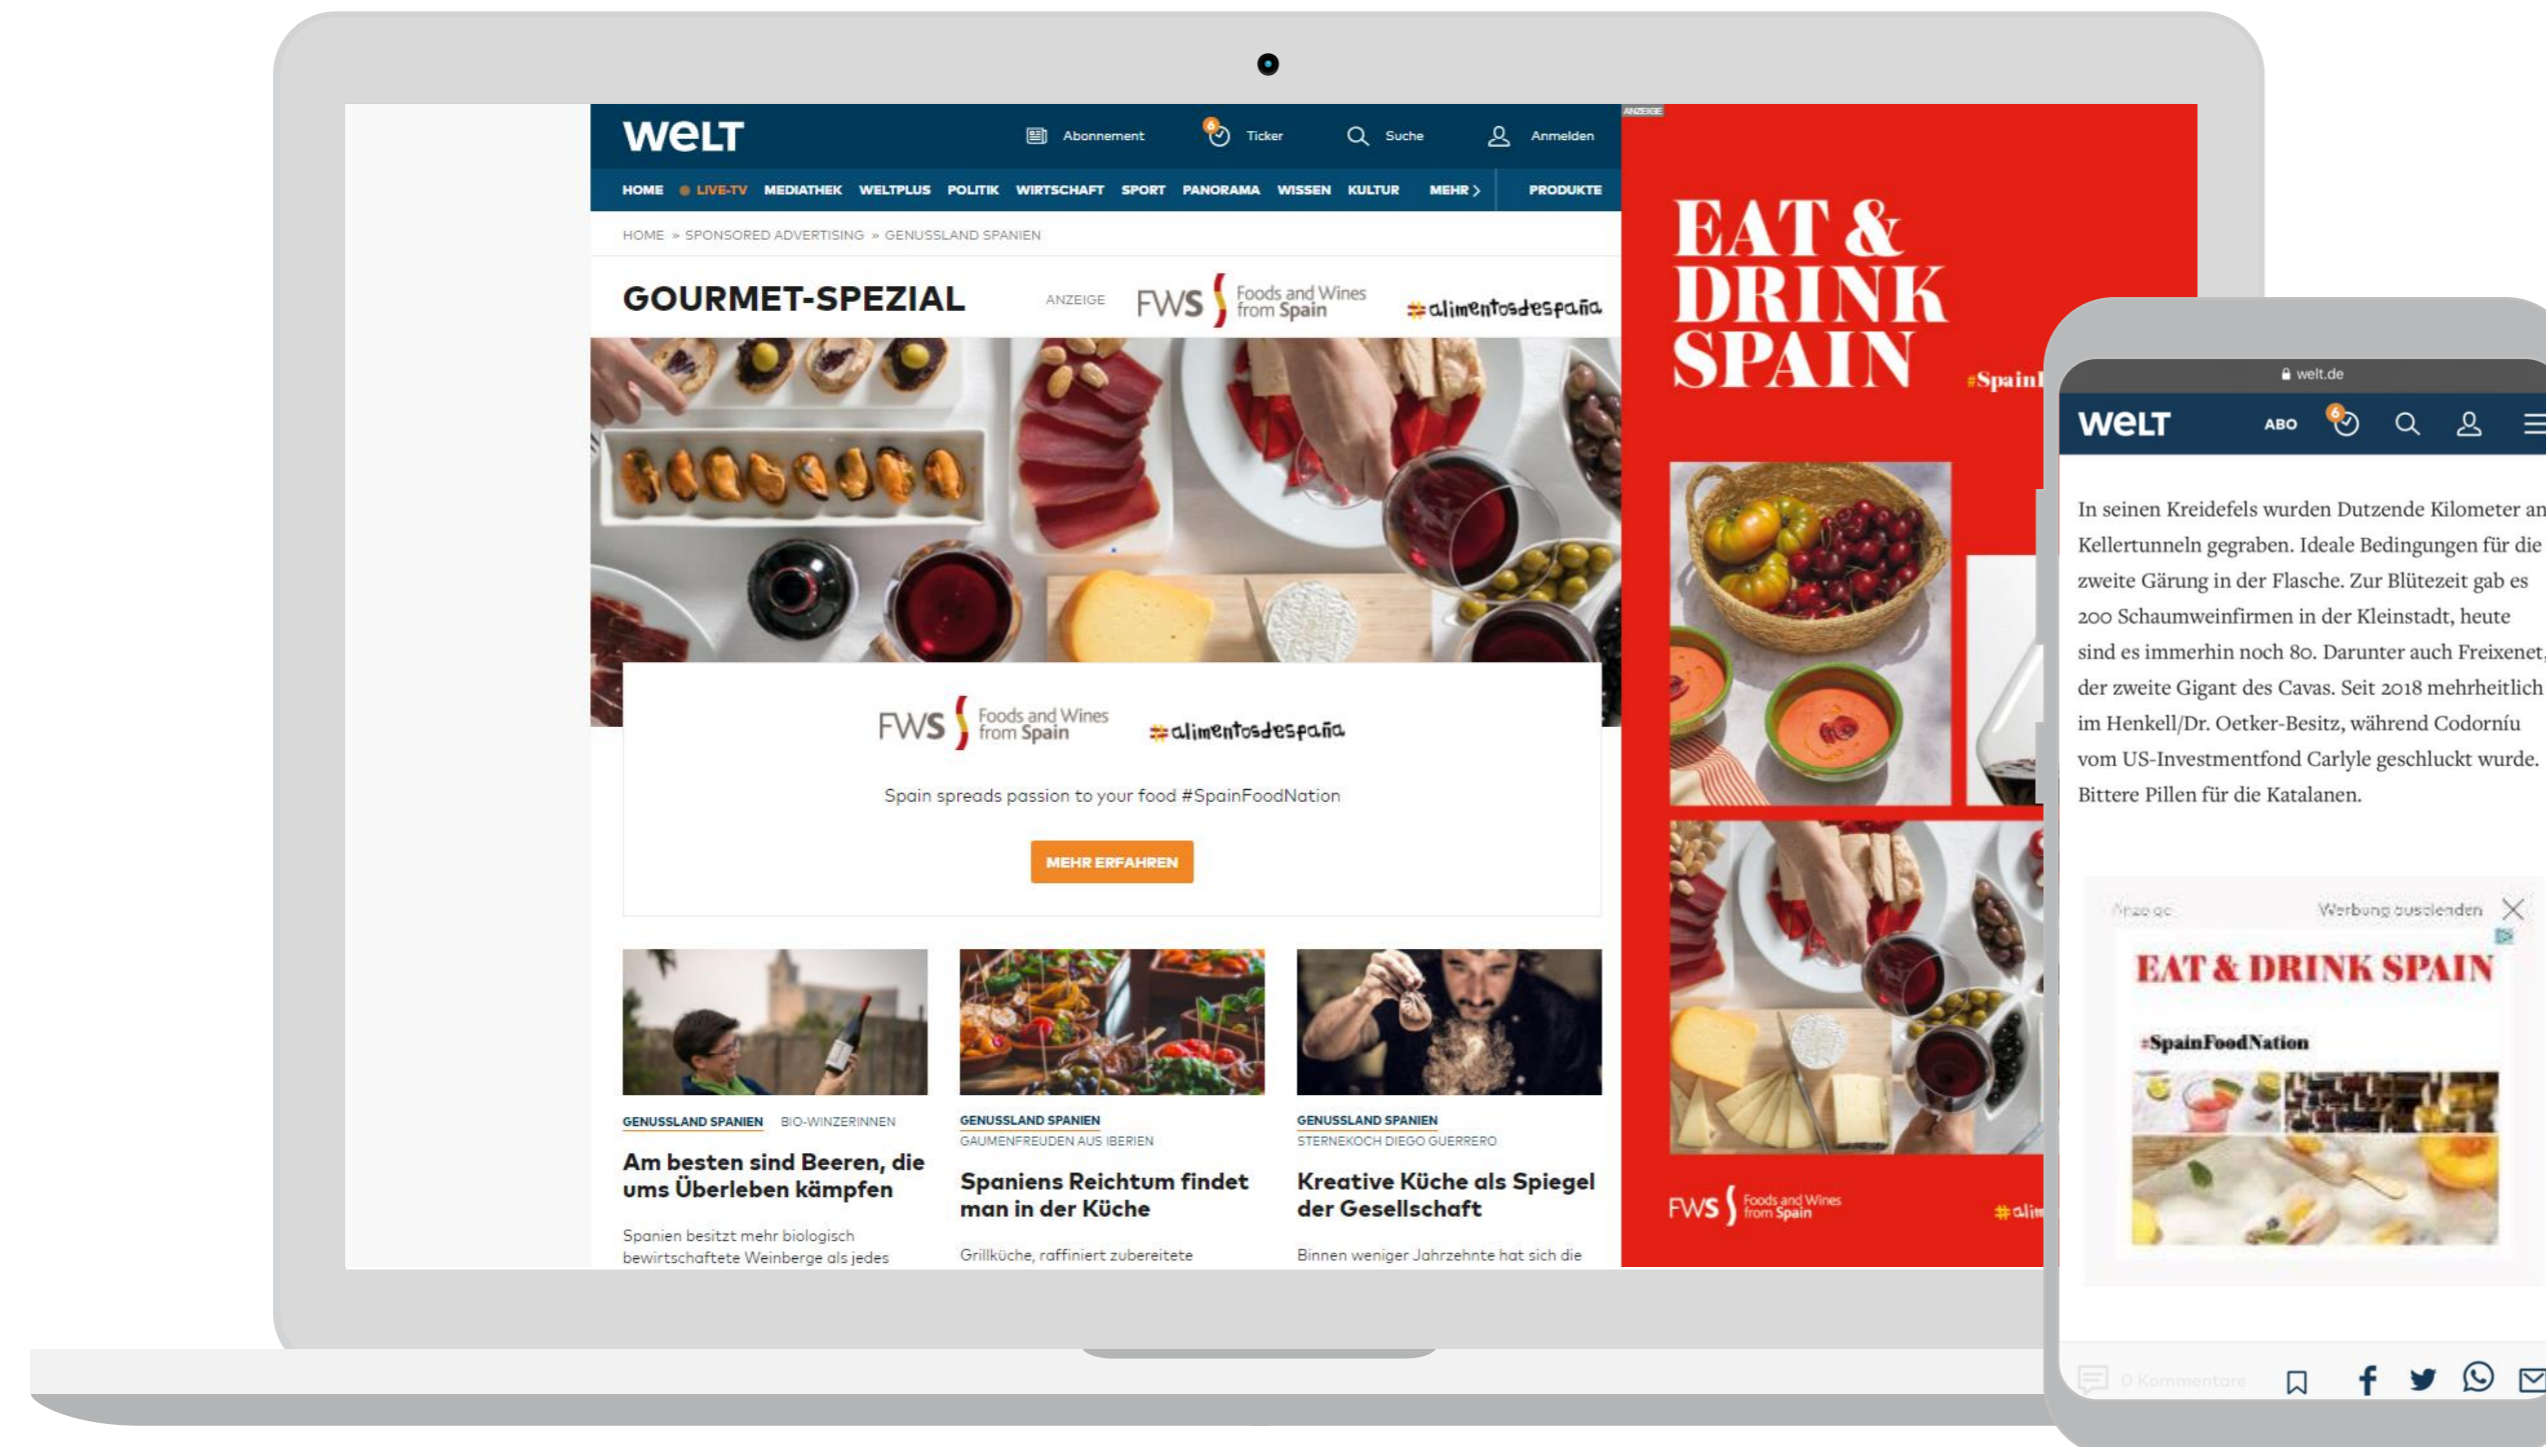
WELT Abonnement Ticker Suche Anmelden

HOME LIVE-TV MEDIATHEK WELTPLUS POLITIK WIRTSCHAFT SPORT PANORAMA WISSEN KULTUR MEHR PRODUKTE

HOME » SPONSORED ADVERTISING » GENUSSLAND SPANIEN

GOURMET-SPEZIAL ANZEIGE FWS Foods and Wines from Spain #alimentosdespaña

FWS Foods and Wines from Spain #alimentosdespaña

Spain spreads passion to your food #SpainFoodNation

MEHR ERFAHREN

GENUSSLAND SPANIEN BIO-WINZERINNEN
Am besten sind Beeren, die ums Überleben kämpfen
Spanien besitzt mehr biologisch bewirtschaftete Weinberge als jedes

GENUSSLAND SPANIEN
GAUMENFREUDEN AUS IBERIEN
Spaniens Reichtum findet man in der Küche
Grillküche, raffiniert zubereitete

GENUSSLAND SPANIEN
STERNEKOCH DIEGO GUERRERO
Kreative Küche als Spiegel der Gesellschaft
Binnen weniger Jahrzehnte hat sich die

ANZEIGE
EAT & DRINK SPAIN
#Spain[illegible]
FWS Foods and Wines from Spain #ali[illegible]

welt.de
WELT ABO

In seinen Kreidefels wurden Dutzende Kilometer an Kellertunneln gegraben. Ideale Bedingungen für die zweite Gärung in der Flasche. Zur Blütezeit gab es 200 Schaumweinfirmen in der Kleinstadt, heute sind es immerhin noch 80. Darunter auch Freixenet, der zweite Gigant des Cavas. Seit 2018 mehrheitlich im Henkell/Dr. Oetker-Besitz, während Codorníu vom US-Investmentfond Carlyle geschluckt wurde. Bittere Pillen für die Katalanen.

Anzeige Werbung ausblenden
EAT & DRINK SPAIN
#SpainFoodNation

0 Kommentare